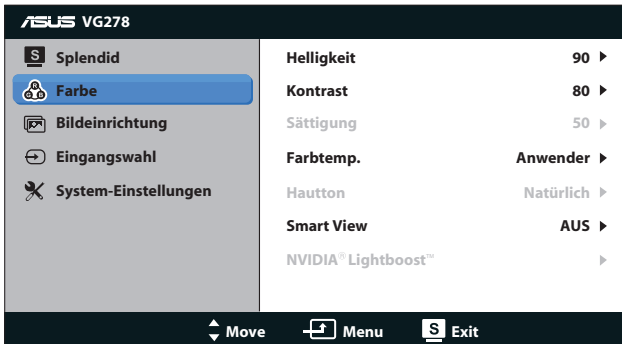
ASUS VG278

S Splendid
Farbe
Bildeinrichtung
Eingangswahl
System-Einstellungen

| | |
|---|---|
| Helligkeit | 90 |
| Kontrast | 80 |
| Sättigung | 50 |
| Farbtemp. | Anwender |
| Hautton | Natürlich |
| Smart View | AUS |
| NVIDIA® Lightboost™ | |

Move Menu S Exit